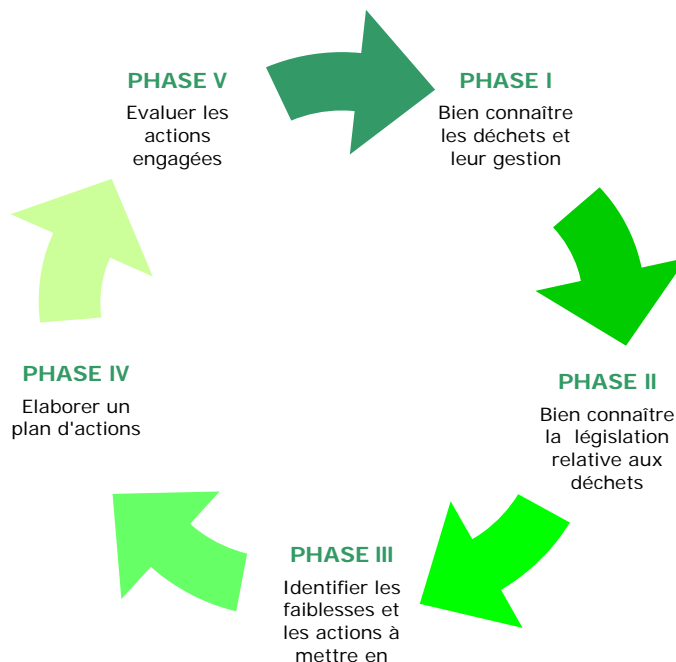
PHASE V
Evaluer les actions engagées

PHASE I
Bien connaître les déchets et leur gestion

PHASE II
Bien connaître la législation relative aux déchets

PHASE III
Identifier les faiblesses et les actions à mettre en

PHASE IV
Elaborer un plan d'actions